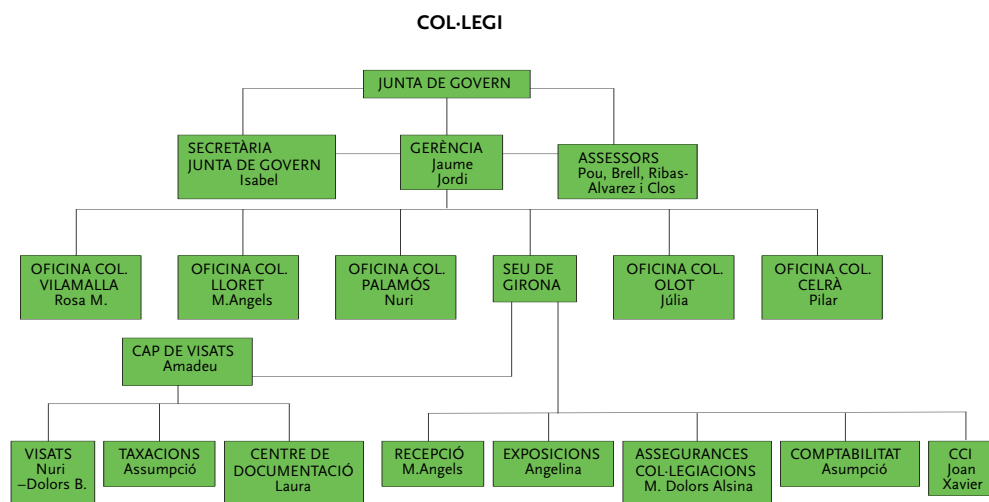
COL·LEGI

JUNTA DE GOVERN

SECRETÀRIA JUNTA DE GOVERN Isabel

GERÈNCIA Jaume Jordi

ASSESSORS Pou, Brell, Ribas-Alvarez i Clos

OFICINA COL. VILAMALLA Rosa M.

OFICINA COL. LLORET M.Angels

OFICINA COL. PALAMÓS Nuri

SEU DE GIRONA

OFICINA COL. OLOT Júlia

OFICINA COL. CELRÀ Pilar

CAP DE VISATS Amadeu

VISATS Nuri –Dolors B.

TAXACIONS Assumpció

CENTRE DE DOCUMENTACIÓ Laura

RECEPCIÓ M.Angels

EXPOSICIONS Angelina

ASSEGURANCES COL·LEGIACIONS M. Dolors Alsina

COMPTABILITAT Asumpció

CCI Joan Xavier